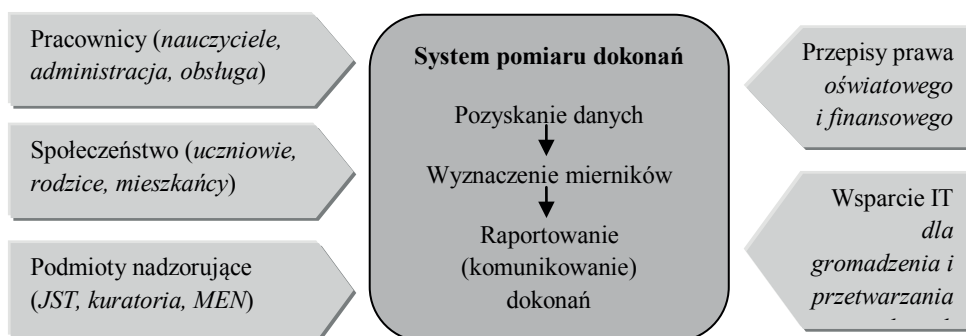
Pracownicy (nauczyciele, administracja, obsługa)

Społeczeństwo (uczniowie, rodzice, mieszkańcy)

Podmioty nadzorujące (JST, kuratoria, MEN)

System pomiaru dokonań

Pozyskanie danych

Wyznaczenie mierników

Raportowanie (komunikowanie) dokonań

Przepisy prawa oświatowego i finansowego

Wsparcie IT dla gromadzenia i przetwarzania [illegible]